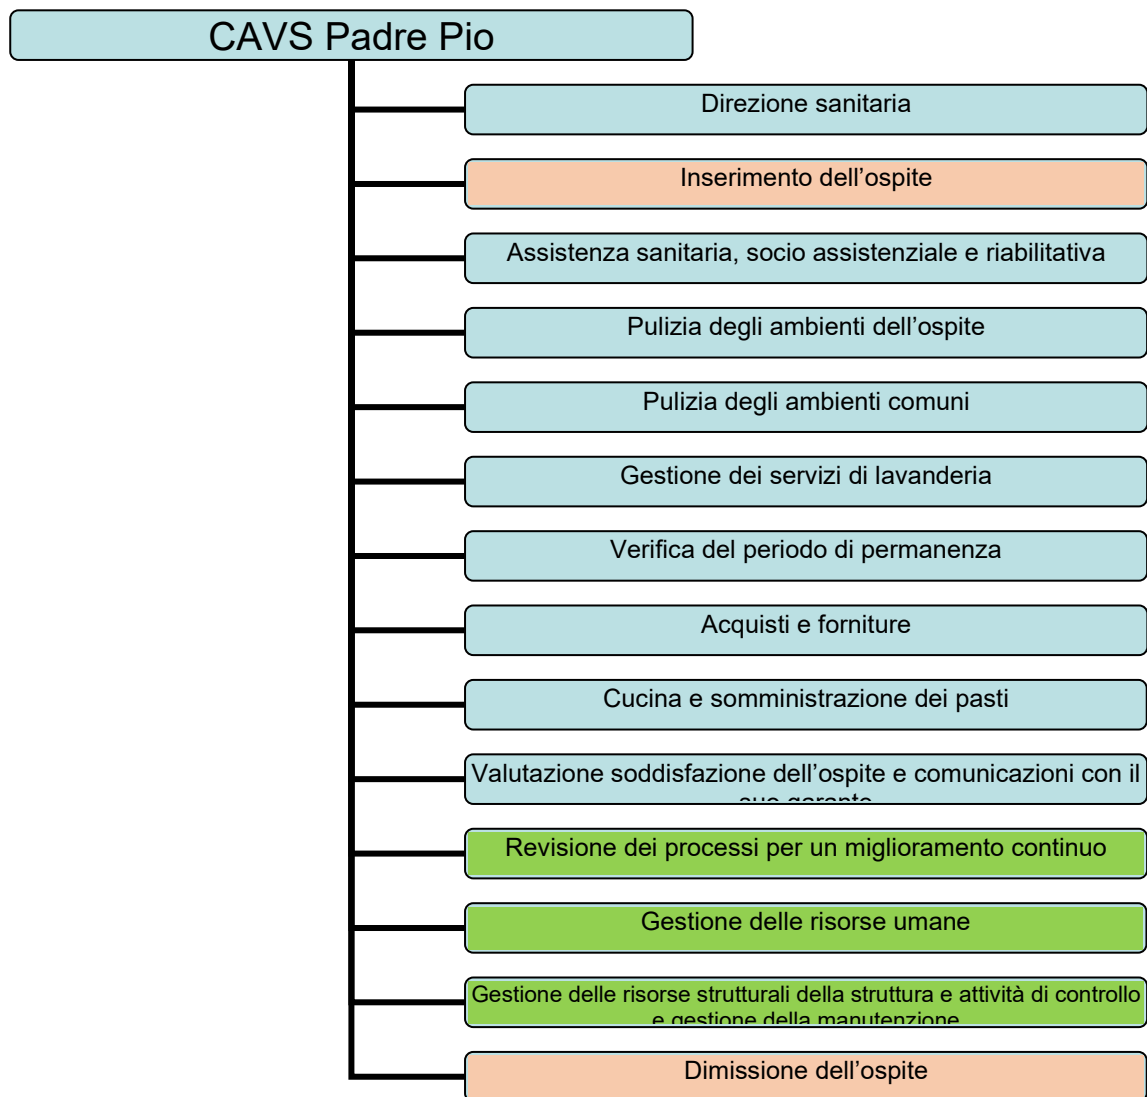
CAVS Padre Pio

Direzione sanitaria

Inserimento dell’ospite

Assistenza sanitaria, socio assistenziale e riabilitativa

Pulizia degli ambienti dell’ospite

Pulizia degli ambienti comuni

Gestione dei servizi di lavanderia

Verifica del periodo di permanenza

Acquisti e forniture

Cucina e somministrazione dei pasti

Valutazione soddisfazione dell’ospite e comunicazioni con il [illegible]

Revisione dei processi per un miglioramento continuo

Gestione delle risorse umane

Gestione delle risorse strutturali della struttura e attività di controllo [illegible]

Dimissione dell’ospite